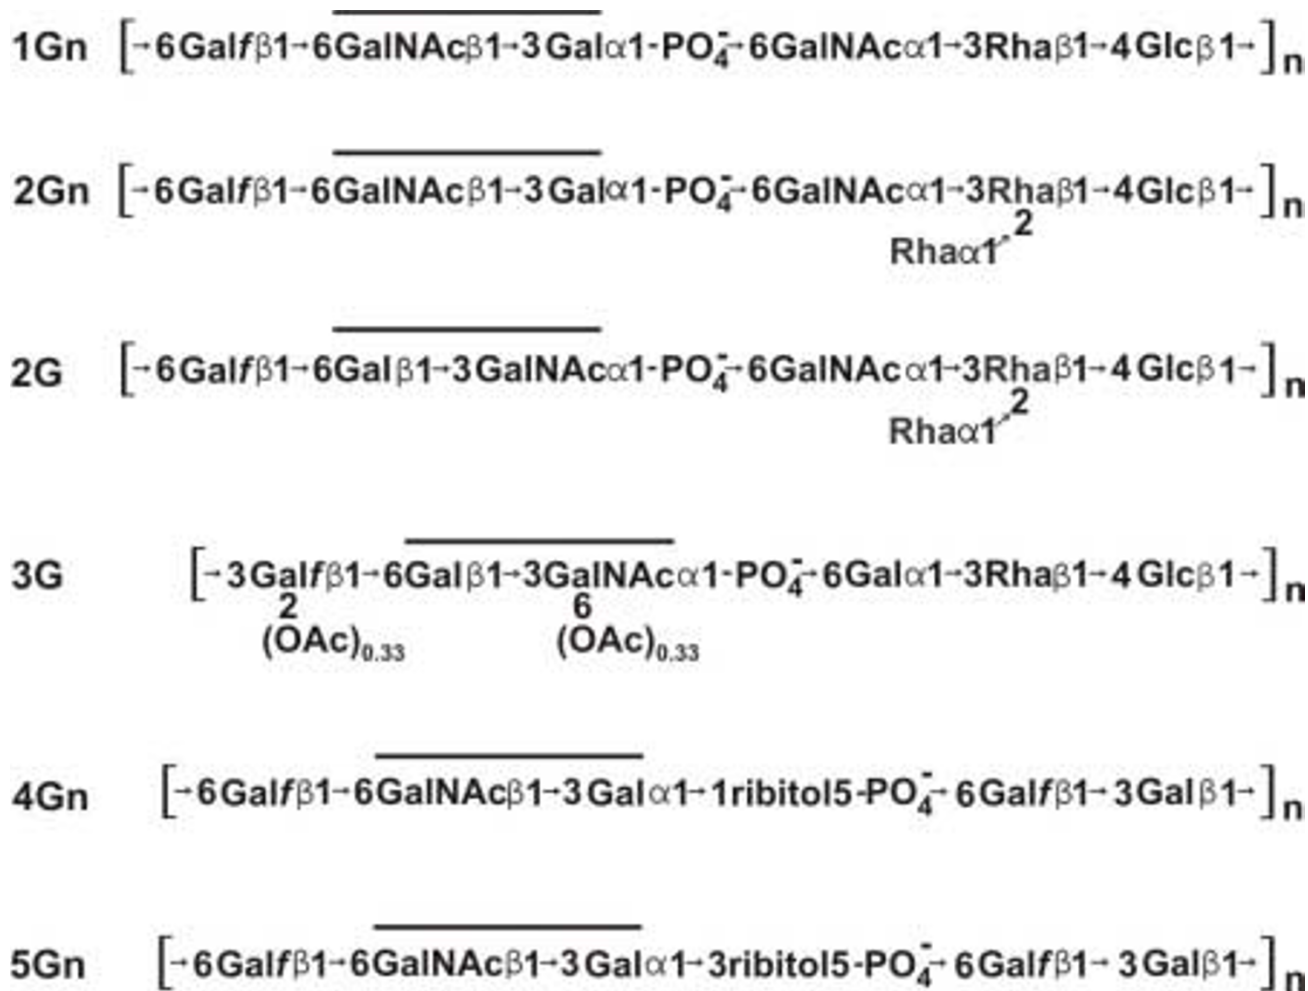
1Gn $[\rightarrow 6Galf\beta1\rightarrow 6GalNAc\beta1\rightarrow 3Gal\alpha1\text{-}PO_4^-\rightarrow 6GalNAc\alpha1\rightarrow 3Rha\beta1\rightarrow 4Glc\beta1\rightarrow]_n$

2Gn $[\rightarrow 6Galf\beta1\rightarrow 6GalNAc\beta1\rightarrow 3Gal\alpha1\text{-}PO_4^-\rightarrow 6GalNAc\alpha1\rightarrow 3Rha\beta1\rightarrow 4Glc\beta1\rightarrow]_n$
2
Rhaα1

2G $[\rightarrow 6Galf\beta1\rightarrow 6Gal\beta1\rightarrow 3GalNAc\alpha1\text{-}PO_4^-\rightarrow 6GalNAc\alpha1\rightarrow 3Rha\beta1\rightarrow 4Glc\beta1\rightarrow]_n$
2
Rhaα1

3G $[\rightarrow 3Galf\beta1\rightarrow 6Gal\beta1\rightarrow 3GalNAc\alpha1\text{-}PO_4^-\rightarrow 6Gal\alpha1\rightarrow 3Rha\beta1\rightarrow 4Glc\beta1\rightarrow]_n$
2 6
$(OAc)_{0.33}$ $(OAc)_{0.33}$

4Gn $[\rightarrow 6Galf\beta1\rightarrow 6GalNAc\beta1\rightarrow 3Gal\alpha1\rightarrow 1ribitol5\text{-}PO_4^-\rightarrow 6Galf\beta1\rightarrow 3Gal\beta1\rightarrow]_n$

5Gn $[\rightarrow 6Galf\beta1\rightarrow 6GalNAc\beta1\rightarrow 3Gal\alpha1\rightarrow 3ribitol5\text{-}PO_4^-\rightarrow 6Galf\beta1\rightarrow 3Gal\beta1\rightarrow]_n$